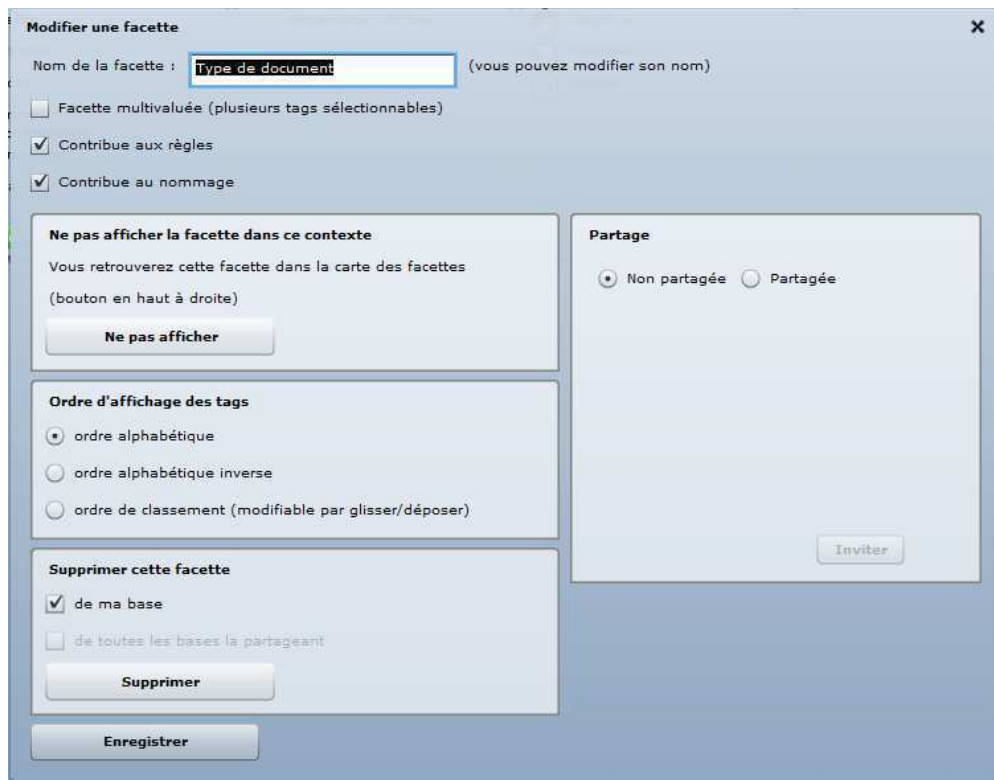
Modifier une facette

×

Nom de la facette : Type de document (vous pouvez modifier son nom)

Facette multivaluée (plusieurs tags sélectionnables)

Contribue aux règles

Contribue au nommage

Ne pas afficher la facette dans ce contexte

Vous retrouverez cette facette dans la carte des facettes

(bouton en haut à droite)

Ne pas afficher

Ordre d'affichage des tags

ordre alphabétique

ordre alphabétique inverse

ordre de classement (modifiable par glisser/déposer)

Supprimer cette facette

de ma base

de toutes les bases la partageant

Supprimer

Enregistrer

Partage

Non partagée Partagée

Inviter